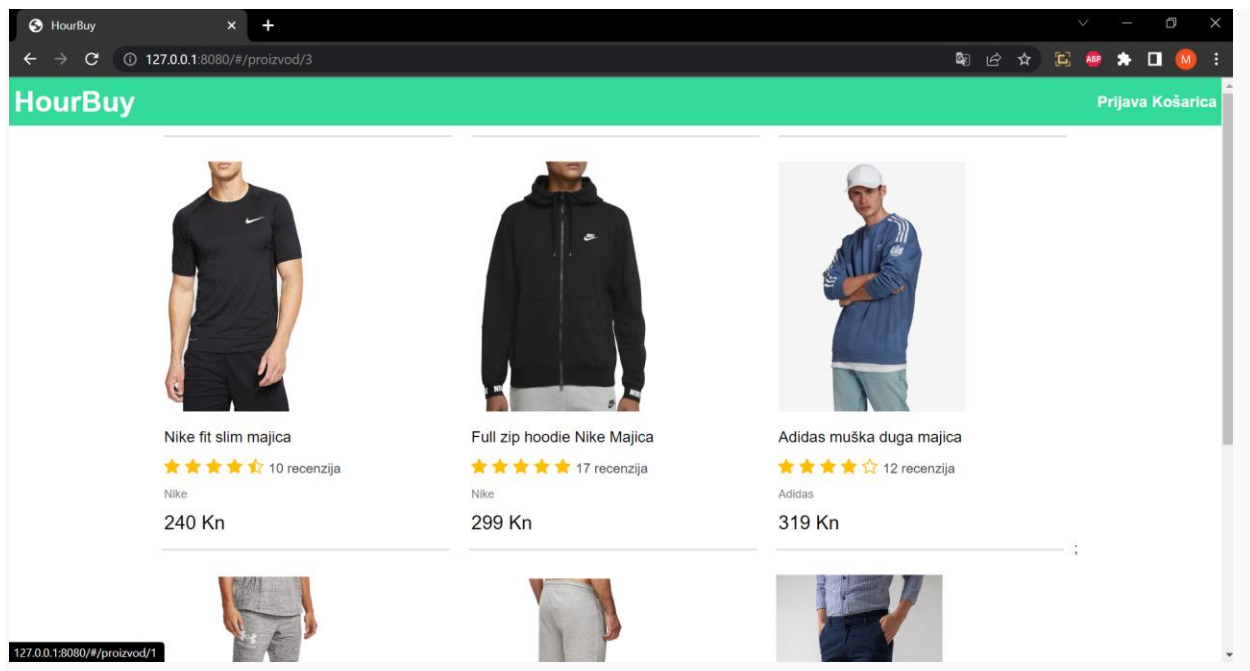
HourBuy

127.0.0.1:8080/#/proizvod/3

HourBuy

Prijava Košarica

Nike fit slim majica

10 recenzija

Nike

240 Kn

Full zip hoodie Nike Majica

17 recenzija

Nike

299 Kn

Adidas muška duga majica

12 recenzija

Adidas

319 Kn

127.0.0.1:8080/#/proizvod/1